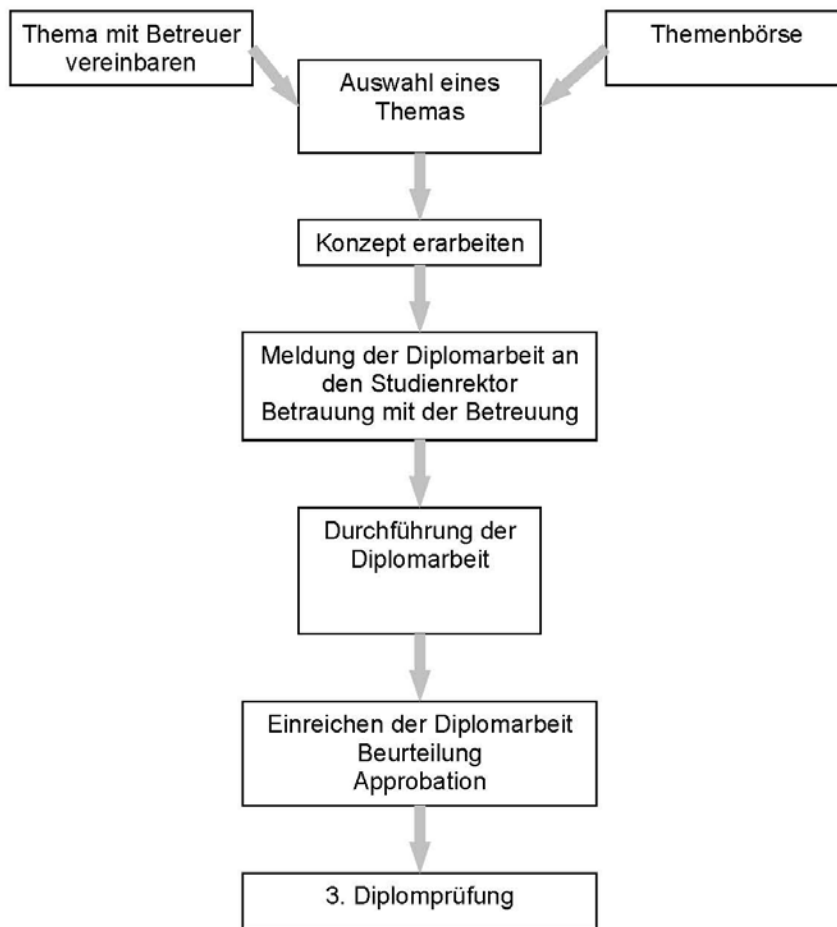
Thema mit Betreuer vereinbaren

Themenbörse

Auswahl eines Themas

Konzept erarbeiten

Meldung der Diplomarbeit an den Studienrektor
Betrauung mit der Betreuung

Durchführung der Diplomarbeit

Einreichen der Diplomarbeit
Beurteilung
Approbation

3. Diplomprüfung